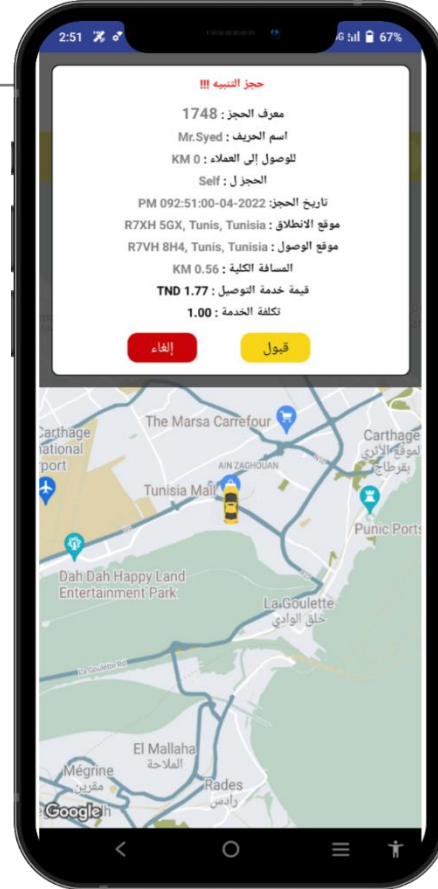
2:51

5G 67%

حجز التنبيه !!!

معرف الحجز : 1748

اسم الحريف : Mr.Syed

للوصول إلى العملاء : 0 KM

الحجز ل : Self

تاريخ الحجز: 2022-04-00:51:092 PM

موقع الانطلاق : R7XH 5GX, Tunis, Tunisia

موقع الوصول : R7VH 8H4, Tunis, Tunisia

المسافة الكلية : 0.56 KM

قيمة خدمة التوصيل : 1.77 TND

تكلفة الخدمة : 1.00

إلغاء

قبول

The Marsa Carrefour

Carthage National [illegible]port

Carthage الموقع الأثري بقرطاج

AIN ZAGHOUAN

Tunisia Mall

Punic Ports

Dah Dah Happy Land Entertainment Park

La Goulette حلق الوادي

La Goulette Rd

El Mallaha الملاحة

Mégrine مقرين

Rades رادس

Google